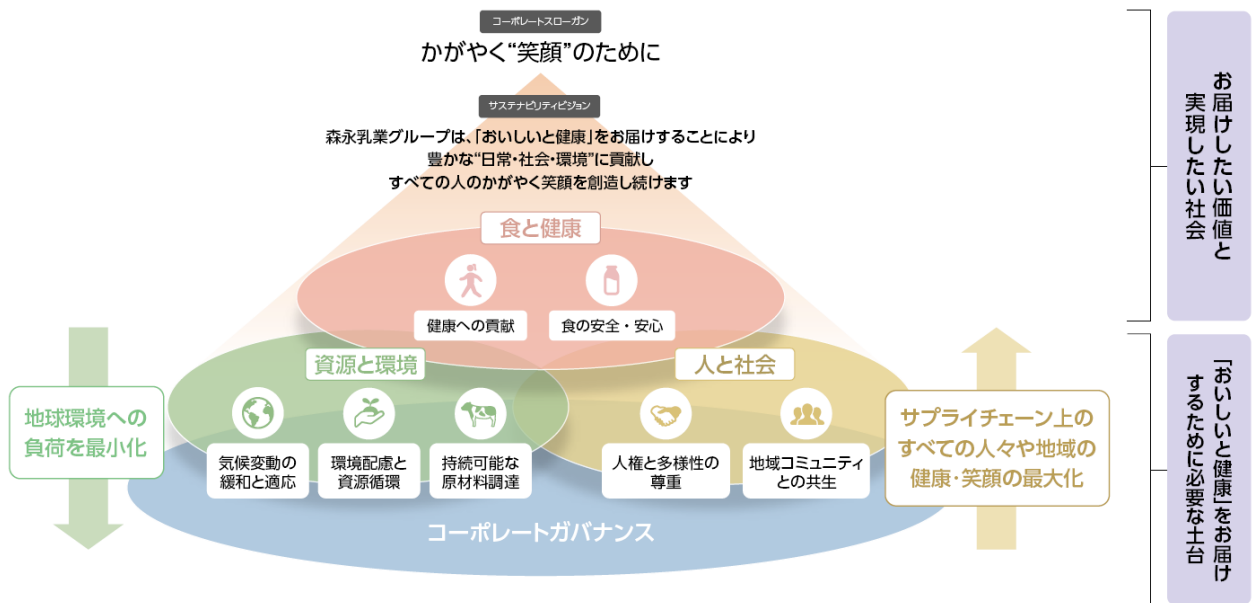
コーポレートスローガン

かがやく"笑顔"のために

サステナビリティビジョン

森永乳業グループは、「おいしいと健康」をお届けすることにより
豊かな"日常・社会・環境"に貢献し
すべての人のかがやく笑顔を創造し続けます

食と健康

健康への貢献

食の安全・安心

資源と環境

人と社会

地球環境への負荷を最小化

気候変動の緩和と適応

環境配慮と資源循環

持続可能な原材料調達

人権と多様性の尊重

地域コミュニティとの共生

サプライチェーン上のすべての人々や地域の健康・笑顔の最大化

コーポレートガバナンス

お届けしたい価値と実現したい社会

「おいしいと健康」をお届けするために必要な土台